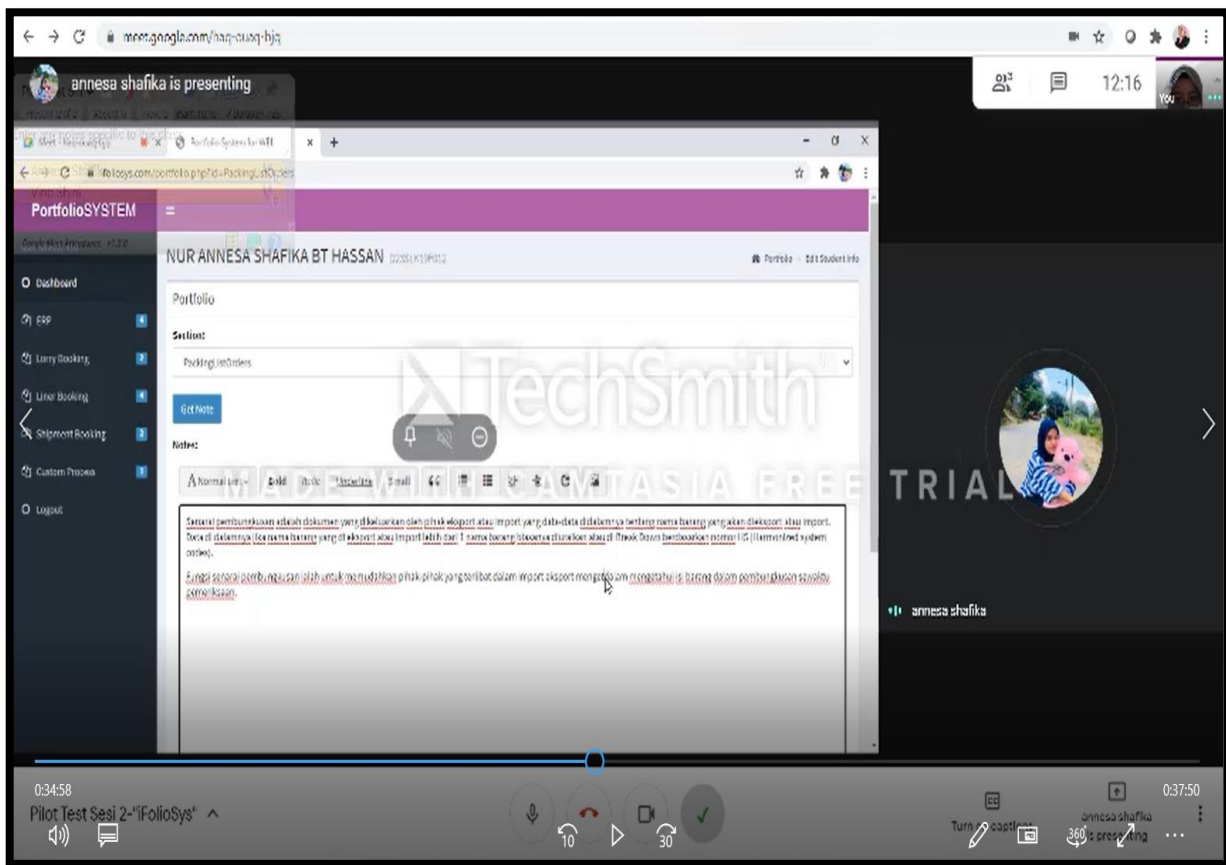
meet.google.com/naq-cuaq-bjq

annesa shafika is presenting

12:16

You

Portfolio System for WIL

foliosys.com/portfolio.php?id=PackingListOrders

PortfolioSYSTEM

NUR ANNESA SHAFIKA BT HASSAN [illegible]

Portfolio · Edit Student Info

Dashboard

ERP

Lorry Booking

Liner Booking

Shipment Booking

Custom Process

Logout

Portfolio

Section:

PackingListOrders

Get Note

Notes:

Normal text Bold Italic Underline Small

Senarai pembungkusan adalah dokumen yang dikeluarkan oleh pihak eksport atau import yang data-data didalamnya tentang nama barang yang akan dieksport atau import. Data di dalamnya iaitu nama barang yang di eksport atau import lebih dari 1 nama barang biasanya dirincikan atau di Break Down berdasarkan nomor HS (Harmonized system codes).

Fungsi senarai pembungkusan ialah untuk memudahkan pihak-pihak yang terlibat dalam import eksport mengetahui isi barang dalam pembungkusan sewaktu pemeriksaan.

TechSmith

MADE WITH CAMTASIA FREE TRIAL

annesa shafika

0:34:58

0:37:50

Pilot Test Sesi 2-"iFolioSys"

10

30

Turn on captions

annesa shafika is presenting

360